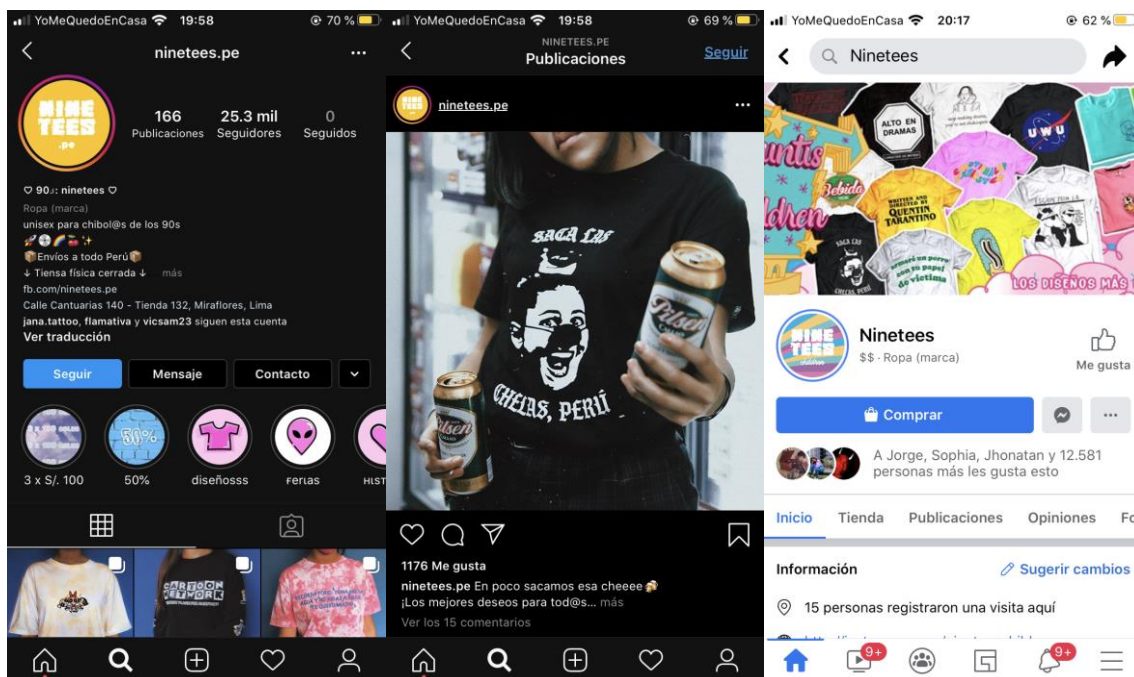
YoMeQuedoEnCasa 19:58 70 %

ninetees.pe

NINE TEES .pe

166 Publicaciones
25.3 mil Seguidores
0 Seguidos

♡ 90♫: ninetees ♡
Ropa (marca)
unisex para chibol@s de los 90s
📦Envíos a todo Perú📦
↓ Tiensa física cerrada ↓ ... más
fb.com/ninetees.pe
Calle Cantuarias 140 - Tienda 132, Miraflores, Lima
jana.tattoo, flamativa y vicsam23 siguen esta cuenta
Ver traducción

Seguir | Mensaje | Contacto

3 x S/. 100 | 50% | diseñosss | Ferias | HIST

YoMeQuedoEnCasa 19:58 69 %

NINETEES.PE
Publicaciones
Seguir

ninetees.pe

SACA LAS CHELAS, PERÚ

Pilsen

1176 Me gusta
ninetees.pe En poco sacamos esa cheeee
¡Los mejores deseos para tod@s... más
Ver los 15 comentarios

YoMeQuedoEnCasa 20:17 62 %

Ninetees

ALTO EN DRAMAS
UWU
WRITTEN AND DIRECTED BY QUENTIN TARANTINO
LOS DISEÑOS MÁS

Ninetees
$$ · Ropa (marca)
Me gusta

Comprar

A Jorge, Sophia, Jhonatan y 12.581 personas más les gusta esto

Inicio | Tienda | Publicaciones | Opiniones | Fo

Información
Sugerir cambios

15 personas registraron una visita aquí

9+ 9+